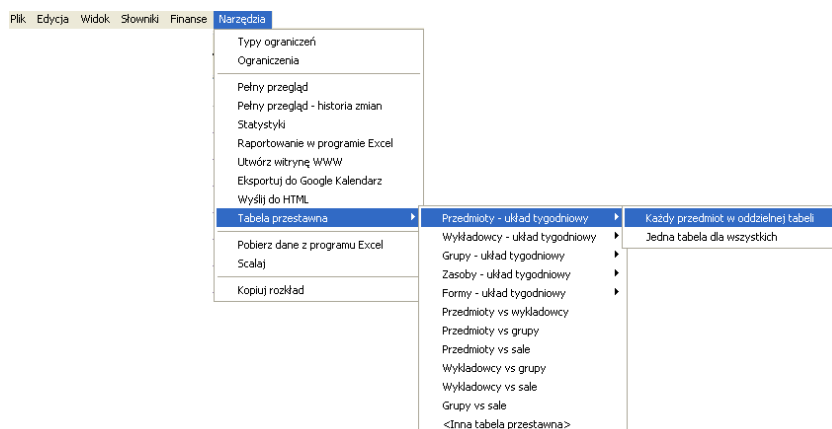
Plik Edycja Widok Słowniki Finanse Narzędzia

Typy ograniczeń
Ograniczenia

Pełny przegląd
Pełny przegląd - historia zmian
Statystyki
Raportowanie w programie Excel
Utwórz witrynę WWW
Eksportuj do Google Kalendarz
Wyślij do HTML
Tabela przestawna

Pobierz dane z programu Excel
Scalaj

Kopiuj rozkład

Przedmioty - układ tygodniowy
Wykładowcy - układ tygodniowy
Grupy - układ tygodniowy
Zasoby - układ tygodniowy
Formy - układ tygodniowy
Przedmioty vs wykładowcy
Przedmioty vs grupy
Przedmioty vs sale
Wykładowcy vs grupy
Wykładowcy vs sale
Grupy vs sale
<Inna tabela przestawna>

Każdy przedmiot w oddzielnej tabeli
Jedna tabela dla wszystkich